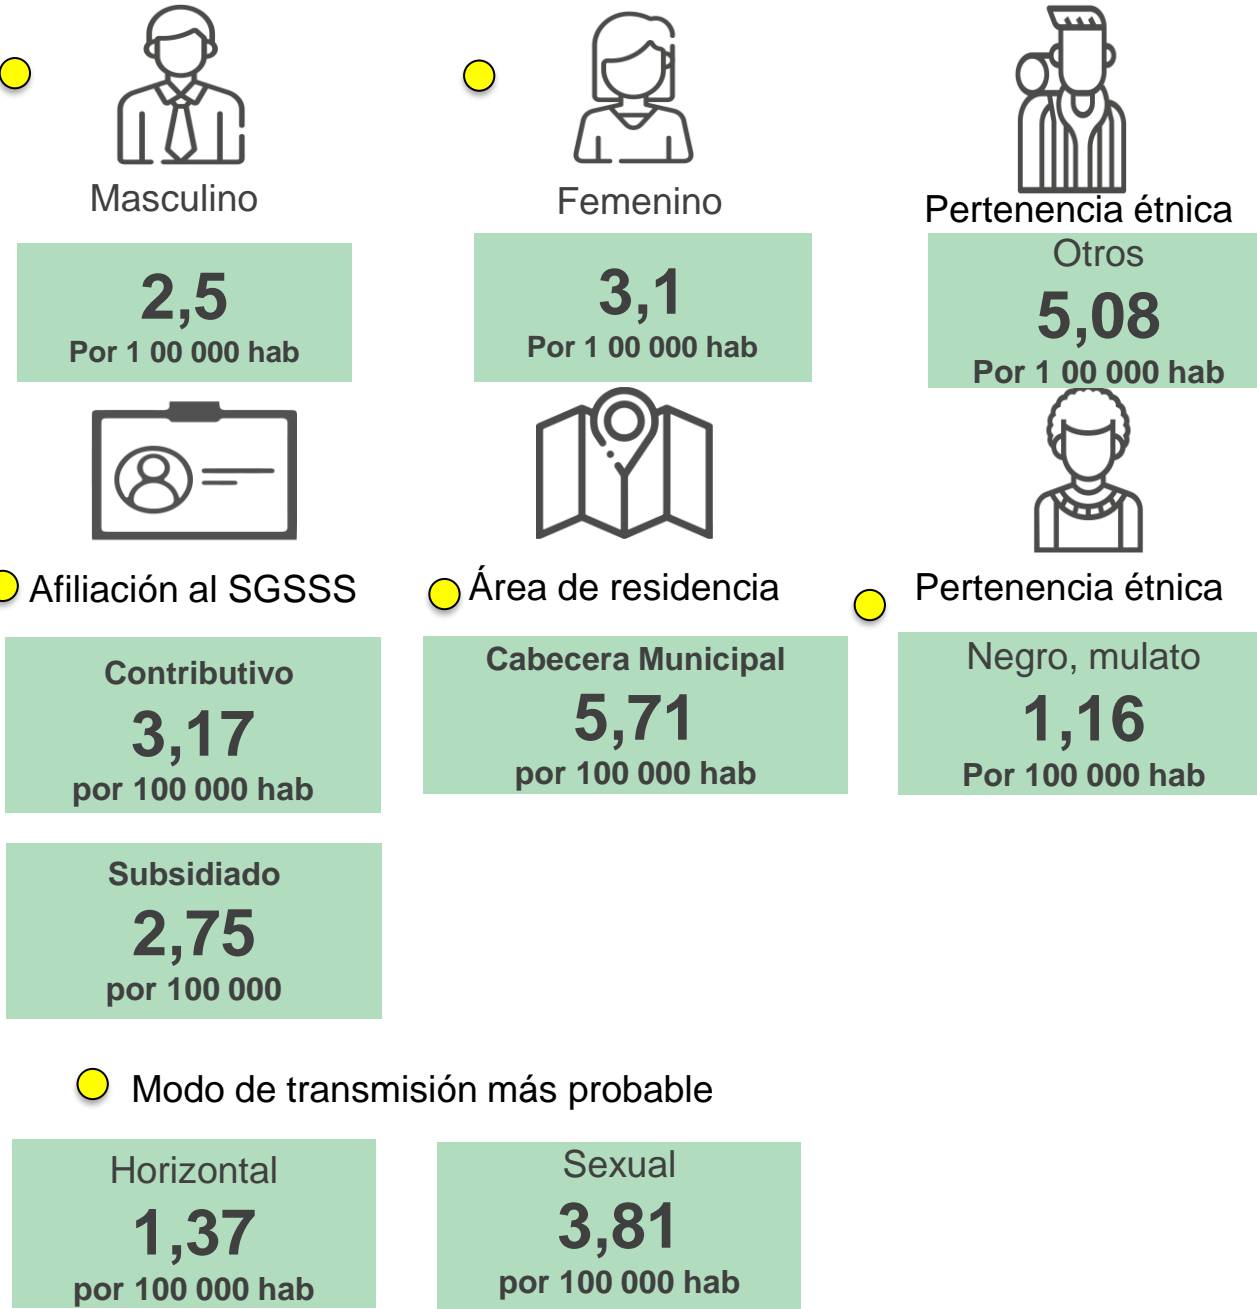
Masculino

2,5
Por 1 00 000 hab

Femenino

3,1
Por 1 00 000 hab

Pertenencia étnica

Otros
5,08
Por 1 00 000 hab

Afiliación al SGSSS

Contributivo
3,17
por 100 000 hab

Subsidiado
2,75
por 100 000

Área de residencia

Cabecera Municipal
5,71
por 100 000 hab

Pertenencia étnica

Negro, mulato
1,16
Por 100 000 hab

Modo de transmisión más probable

Horizontal
1,37
por 100 000 hab

Sexual
3,81
por 100 000 hab